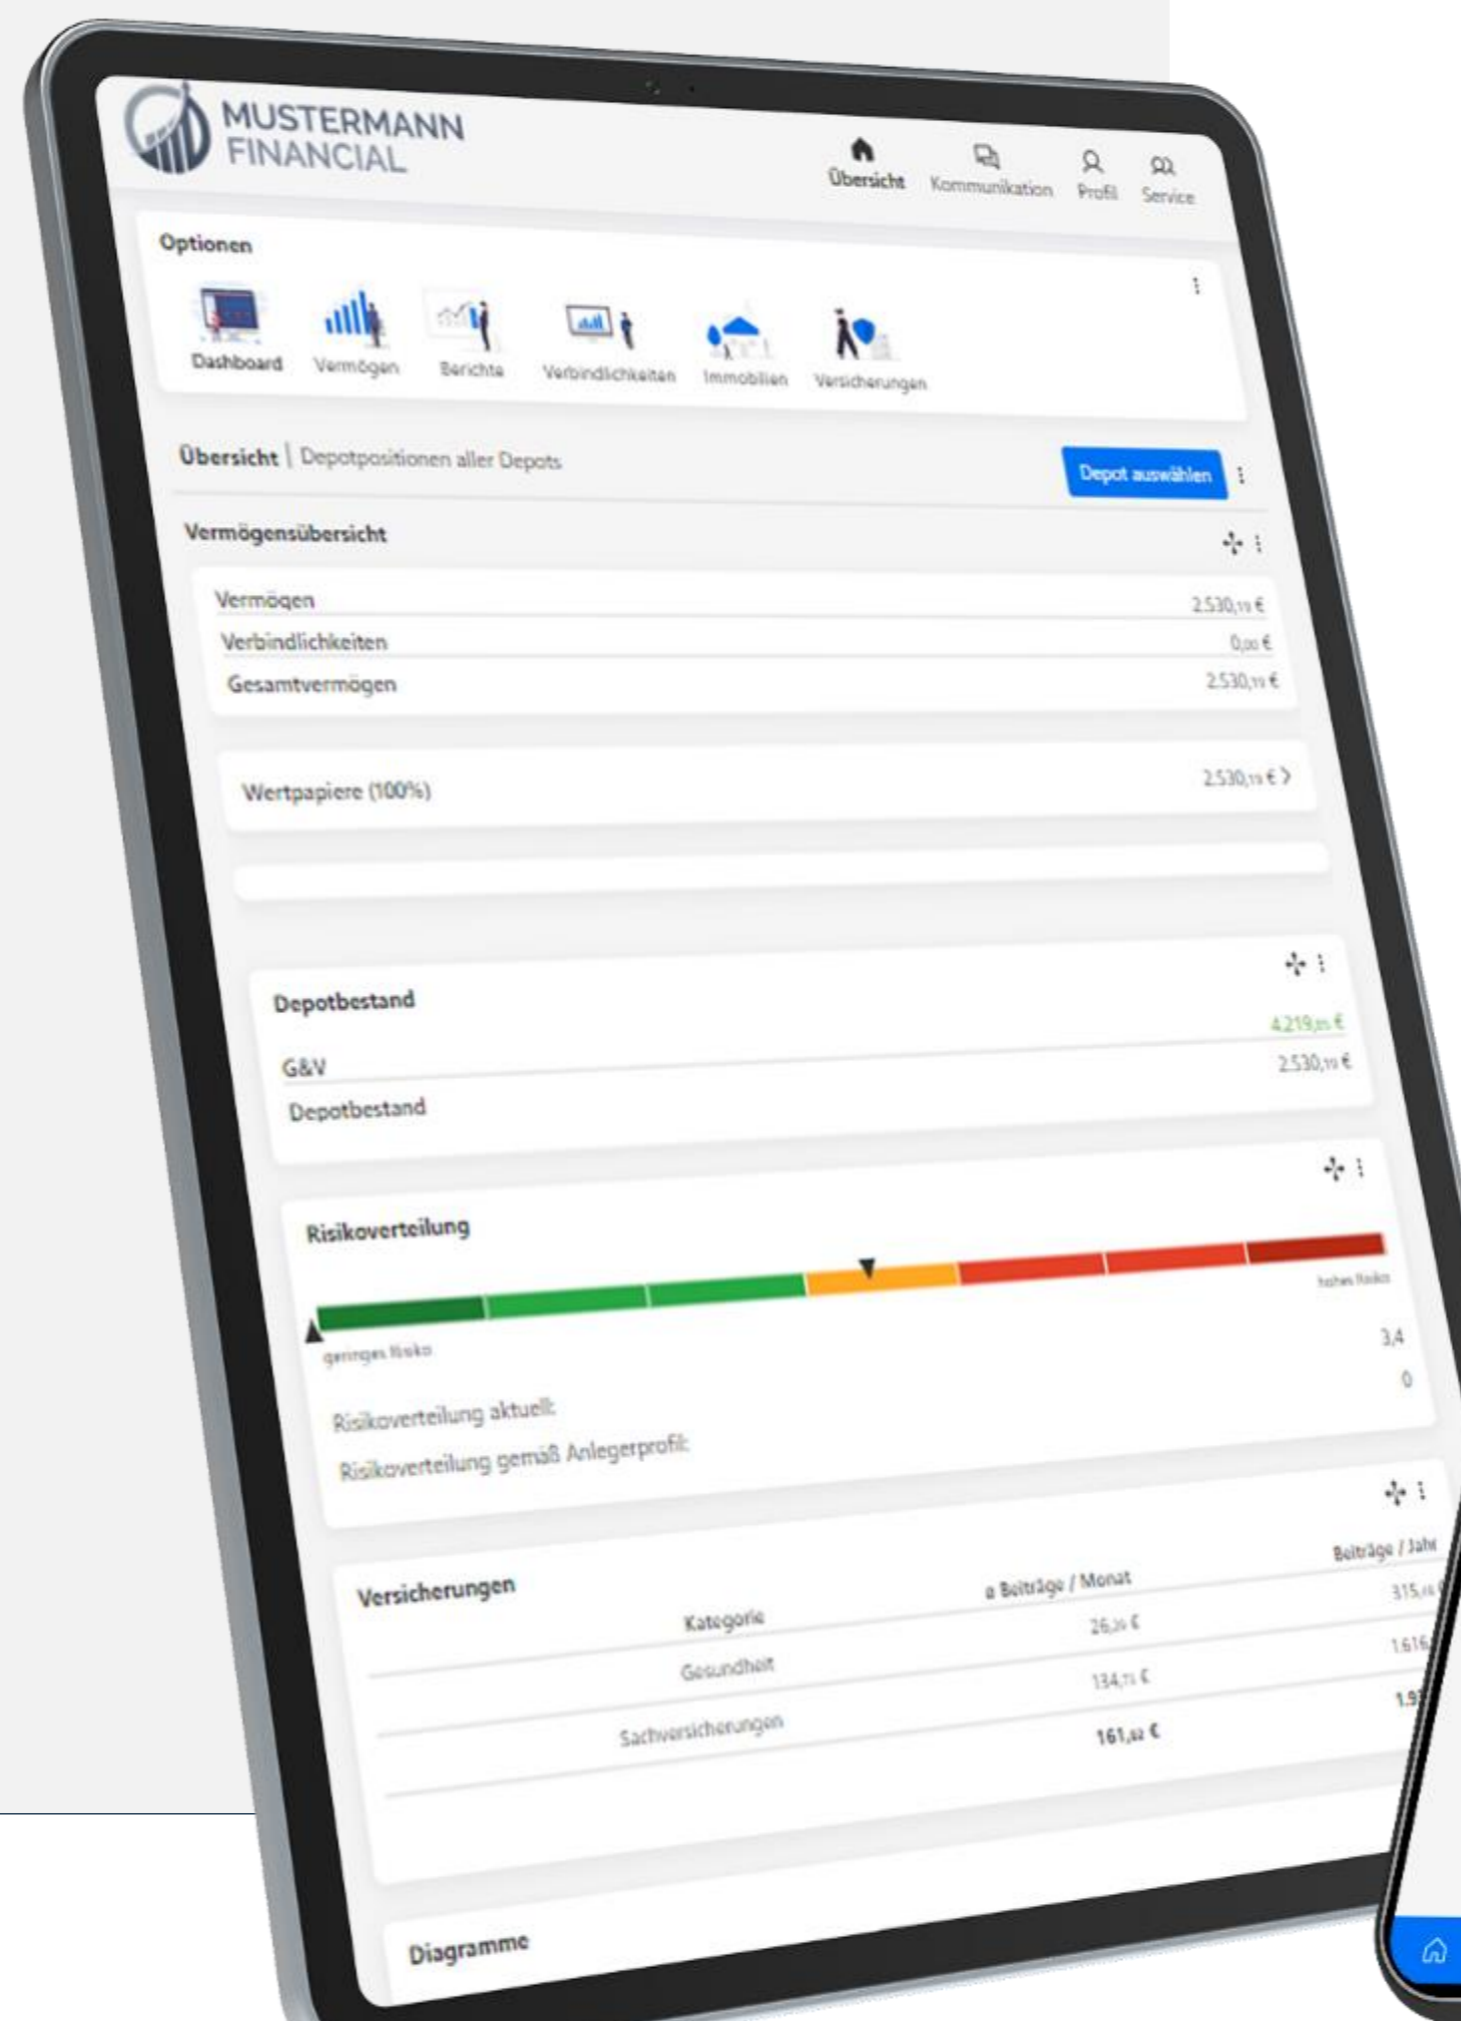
MUSTERMANN FINANCIAL

Übersicht Kommunikation Profil Service

Optionen

Dashboard Vermögen Berichte Verbindlichkeiten Immobilien Versicherungen

Übersicht | Depotpositionen aller Depots

Depot auswählen

Vermögensübersicht

| | |
|---|---|
| Vermögen | 2.530,19 € |
| Verbindlichkeiten | 0,00 € |
| Gesamtvermögen | 2.530,19 € |

Wertpapiere (100%) 2.530,19 € >

Depotbestand

| | |
|---|---|
| | 4.219,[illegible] € |
| G&V | 2.530,19 € |
| Depotbestand | |

Risikoverteilung

hohes Risiko

geringes Risiko

Risikoverteilung aktuell: 3,4

Risikoverteilung gemäß Anlegerprofil: 0

Versicherungen

| Kategorie | ø Beiträge / Monat | Beiträge / Jahr |
|---|---|---|
| Gesundheit | 26,30 € | 315,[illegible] |
| Sachversicherungen | 134,71 € | 1.616,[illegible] |
| | 161,02 € | 1.9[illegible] |

Diagramme